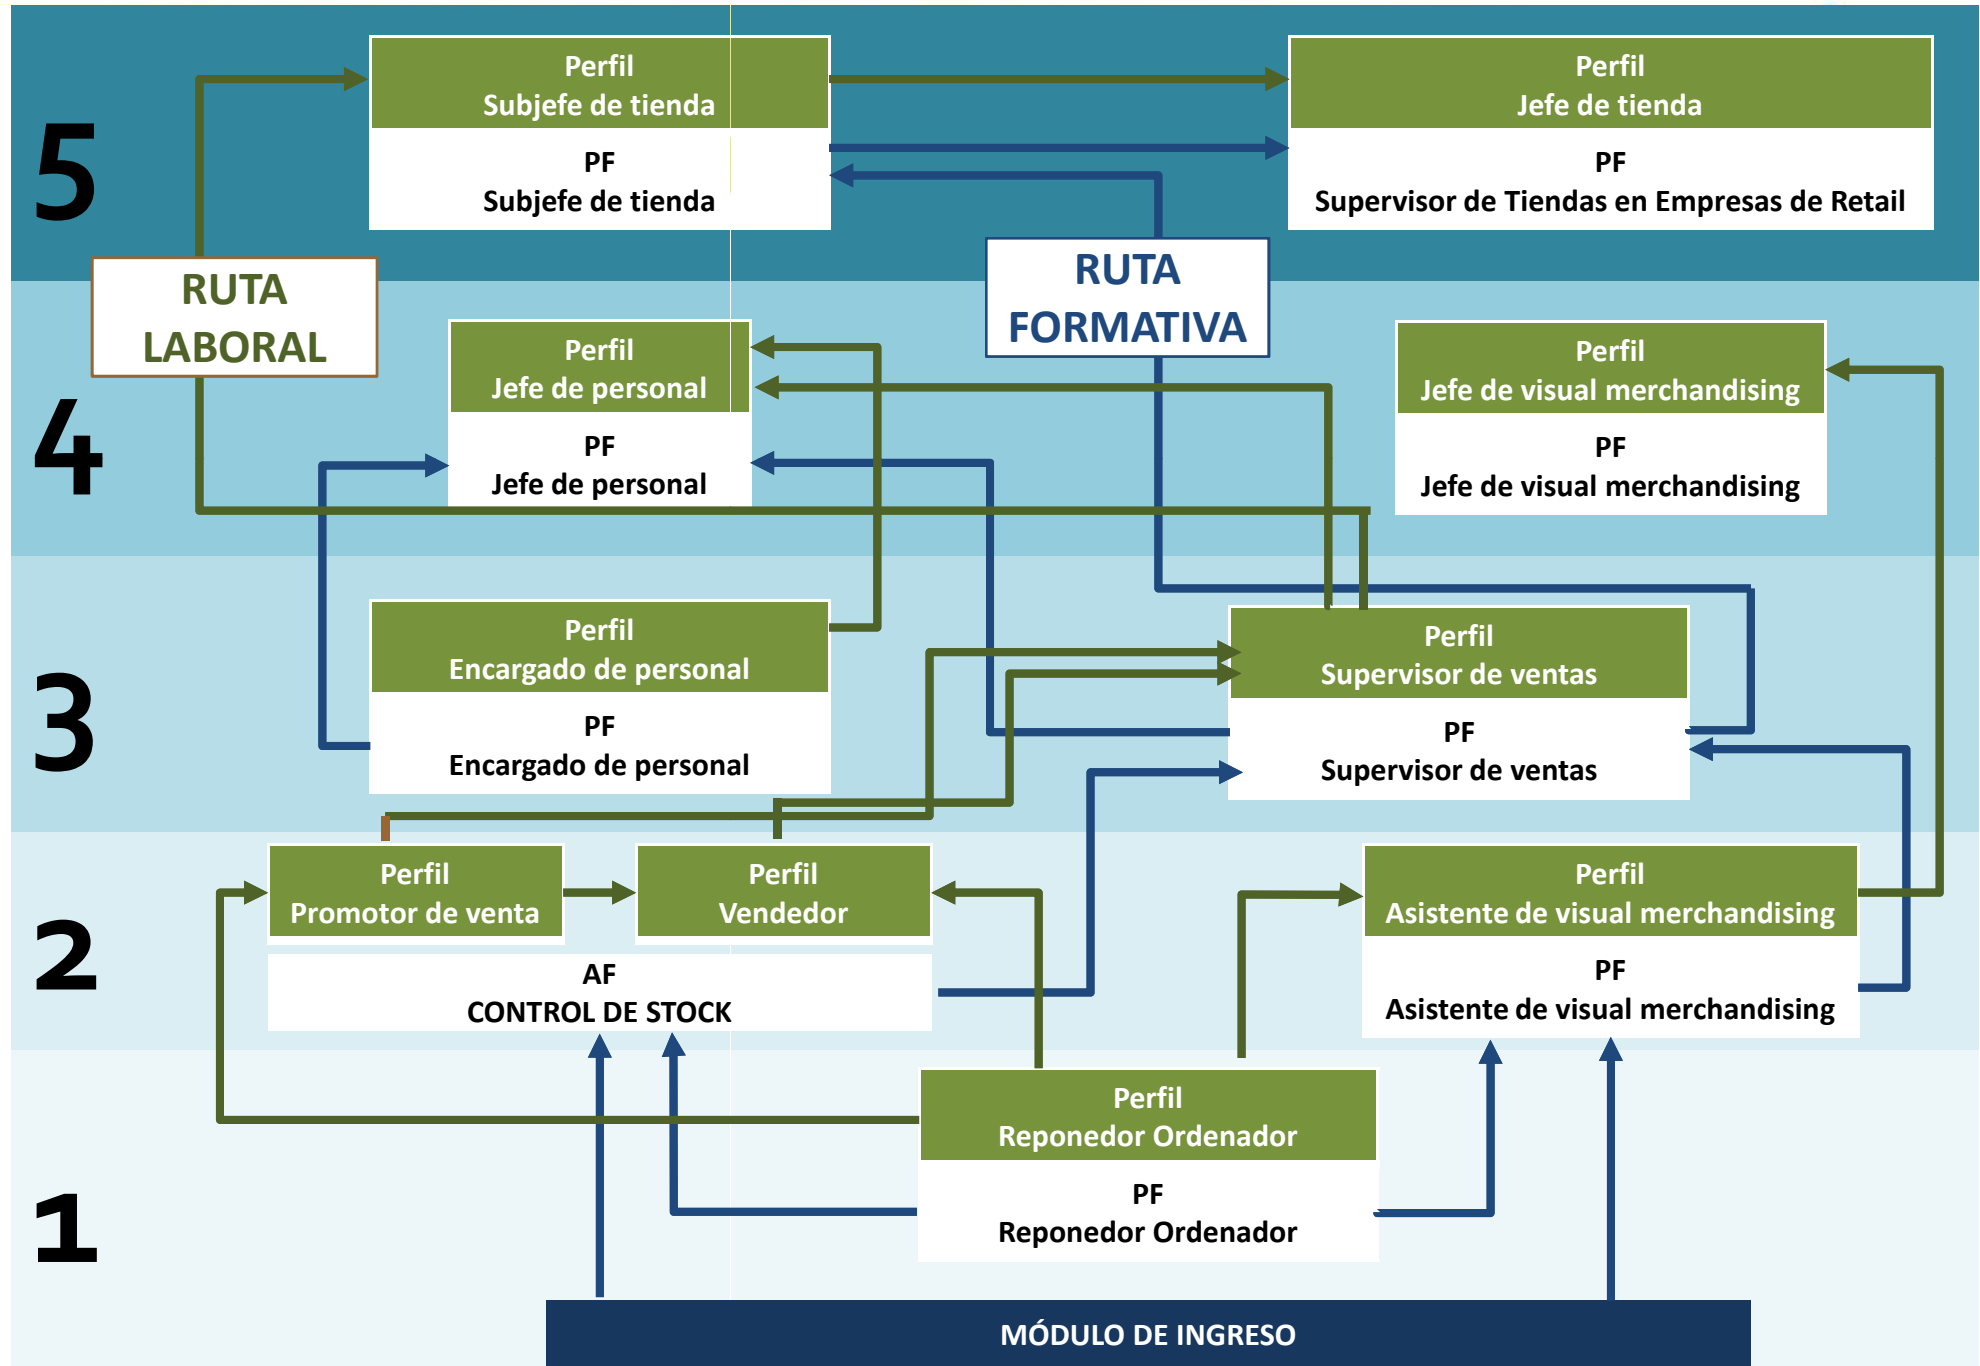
5

Perfil
Subjefe de tienda

PF
Subjefe de tienda

Perfil
Jefe de tienda

PF
Supervisor de Tiendas en Empresas de Retail

RUTA LABORAL

RUTA FORMATIVA

4

Perfil
Jefe de personal

PF
Jefe de personal

Perfil
Jefe de visual merchandising

PF
Jefe de visual merchandising

3

Perfil
Encargado de personal

PF
Encargado de personal

Perfil
Supervisor de ventas

PF
Supervisor de ventas

2

Perfil
Promotor de venta

Perfil
Vendedor

AF
CONTROL DE STOCK

Perfil
Asistente de visual merchandising

PF
Asistente de visual merchandising

1

Perfil
Reponedor Ordenador

PF
Reponedor Ordenador

MÓDULO DE INGRESO